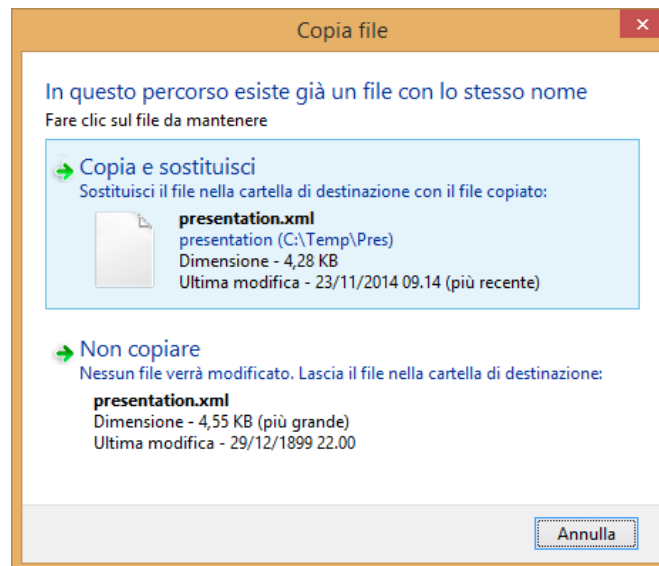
Copia file

In questo percorso esiste già un file con lo stesso nome
Fare clic sul file da mantenere

Copia e sostituisci
Sostituisci il file nella cartella di destinazione con il file copiato:

presentation.xml
presentation (C:\Temp\Pres)
Dimensione - 4,28 KB
Ultima modifica - 23/11/2014 09.14 (più recente)

Non copiare
Nessun file verrà modificato. Lascia il file nella cartella di destinazione:

presentation.xml
Dimensione - 4,55 KB (più grande)
Ultima modifica - 29/12/1899 22.00

Annulla